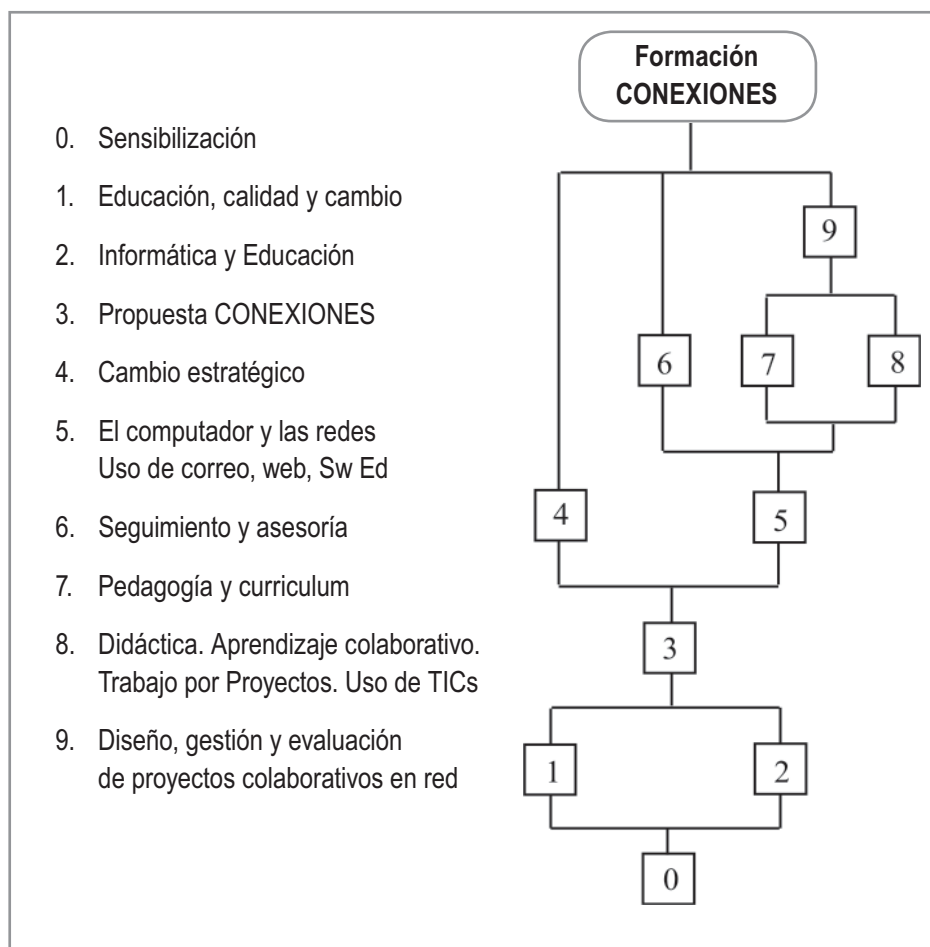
0. Sensibilización

1. Educación, calidad y cambio

2. Informática y Educación

3. Propuesta CONEXIONES

4. Cambio estratégico

5. El computador y las redes
Uso de correo, web, Sw Ed

6. Seguimiento y asesoría

7. Pedagogía y curriculum

8. Didáctica. Aprendizaje colaborativo. Trabajo por Proyectos. Uso de TICs

9. Diseño, gestión y evaluación de proyectos colaborativos en red

Formación CONEXIONES

9

6

7

8

4

5

3

1

2

0